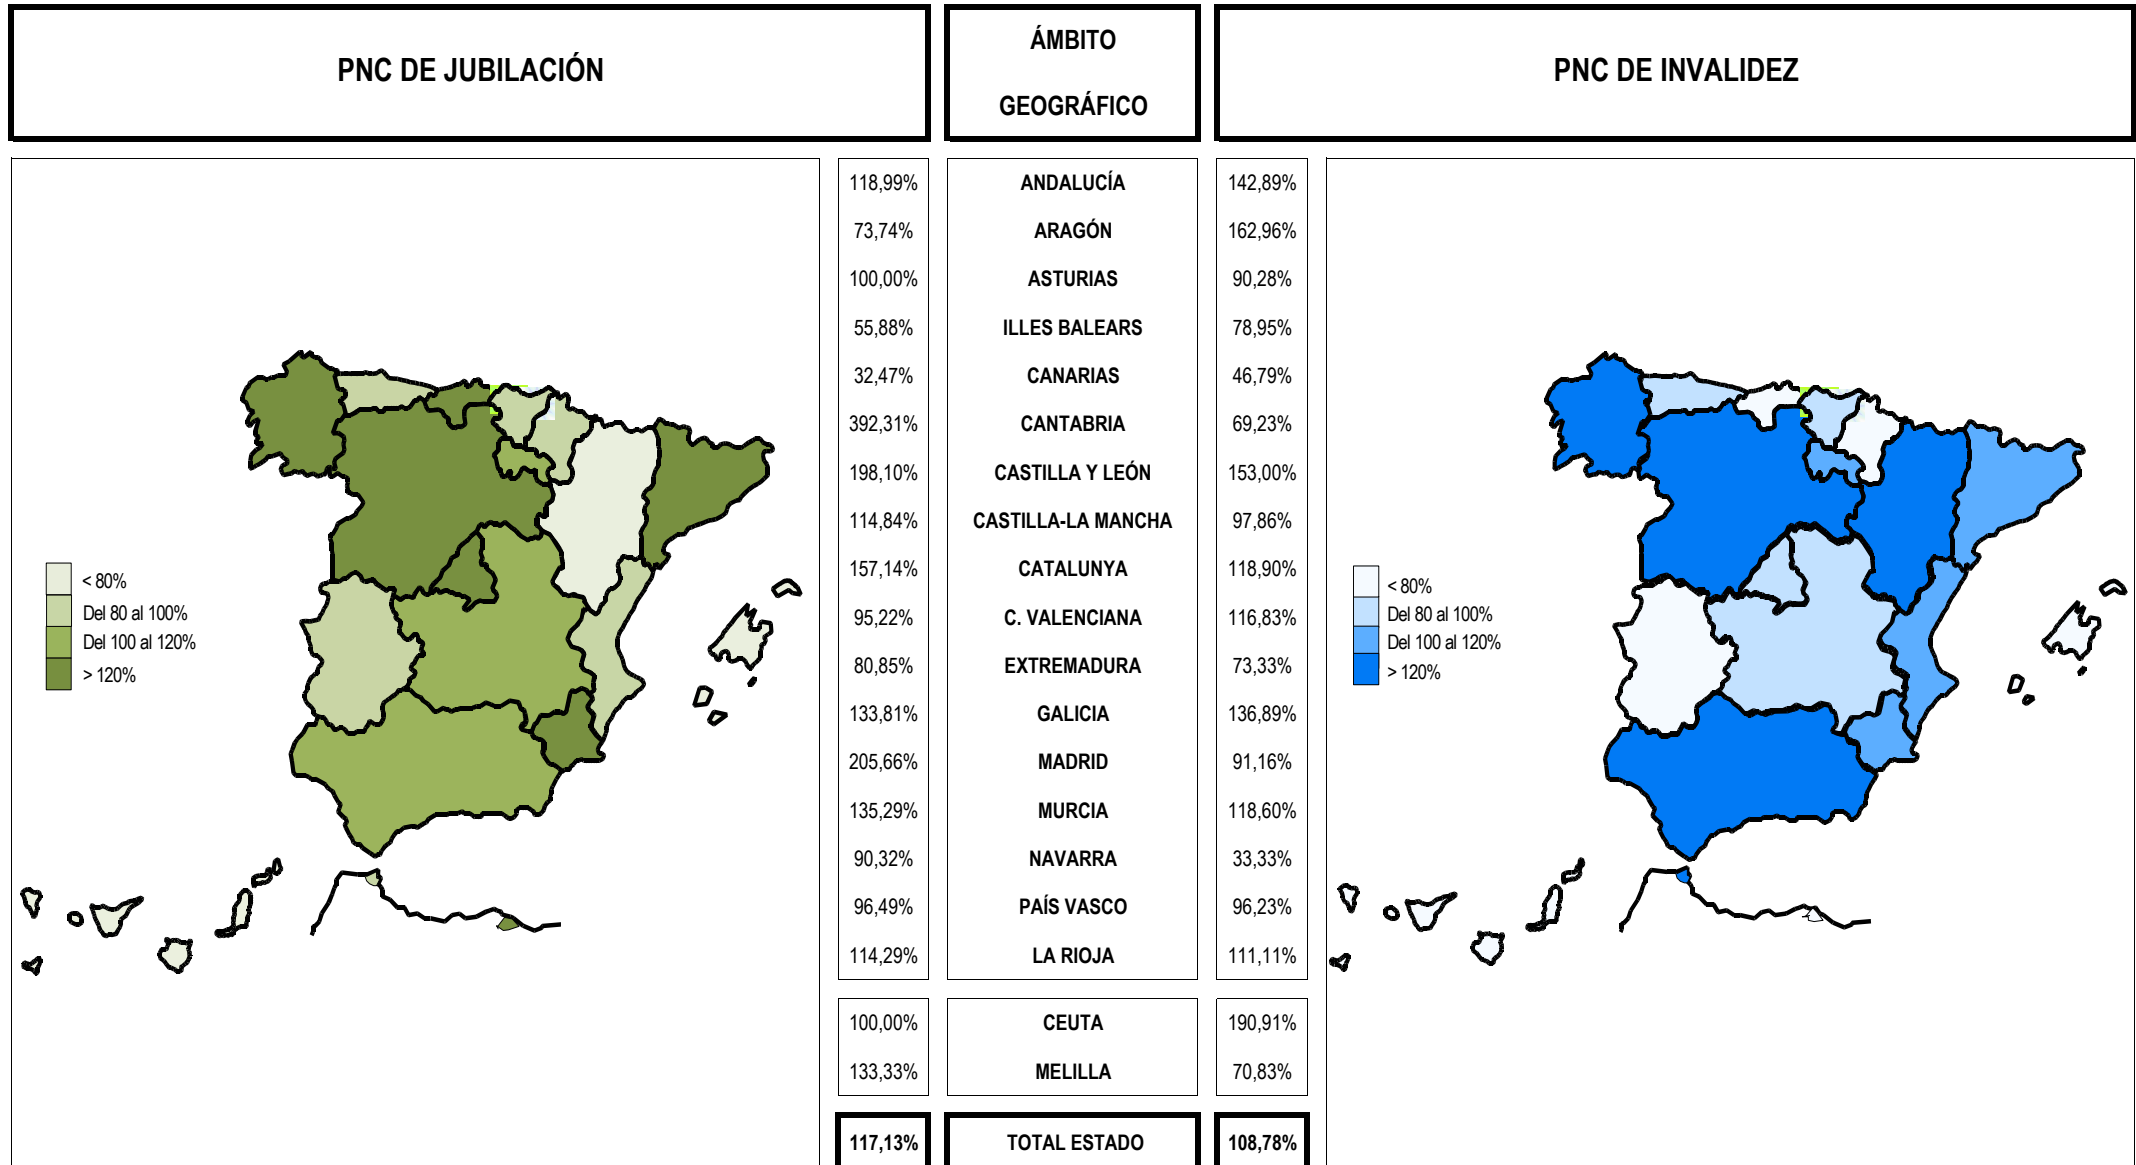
| PNC DE JUBILACIÓN | ÁMBITO GEOGRÁFICO | PNC DE INVALIDEZ |
|---|---|---|
| 118,99% | ANDALUCÍA | 142,89% |
| 73,74% | ARAGÓN | 162,96% |
| 100,00% | ASTURIAS | 90,28% |
| 55,88% | ILLES BALEARS | 78,95% |
| 32,47% | CANARIAS | 46,79% |
| 392,31% | CANTABRIA | 69,23% |
| 198,10% | CASTILLA Y LEÓN | 153,00% |
| 114,84% | CASTILLA-LA MANCHA | 97,86% |
| 157,14% | CATALUNYA | 118,90% |
| 95,22% | C. VALENCIANA | 116,83% |
| 80,85% | EXTREMADURA | 73,33% |
| 133,81% | GALICIA | 136,89% |
| 205,66% | MADRID | 91,16% |
| 135,29% | MURCIA | 118,60% |
| 90,32% | NAVARRA | 33,33% |
| 96,49% | PAÍS VASCO | 96,23% |
| 114,29% | LA RIOJA | 111,11% |
| 100,00% | CEUTA | 190,91% |
| 133,33% | MELILLA | 70,83% |
| 117,13% | TOTAL ESTADO | 108,78% |

< 80%
Del 80 al 100%
Del 100 al 120%
> 120%

< 80%
Del 80 al 100%
Del 100 al 120%
> 120%